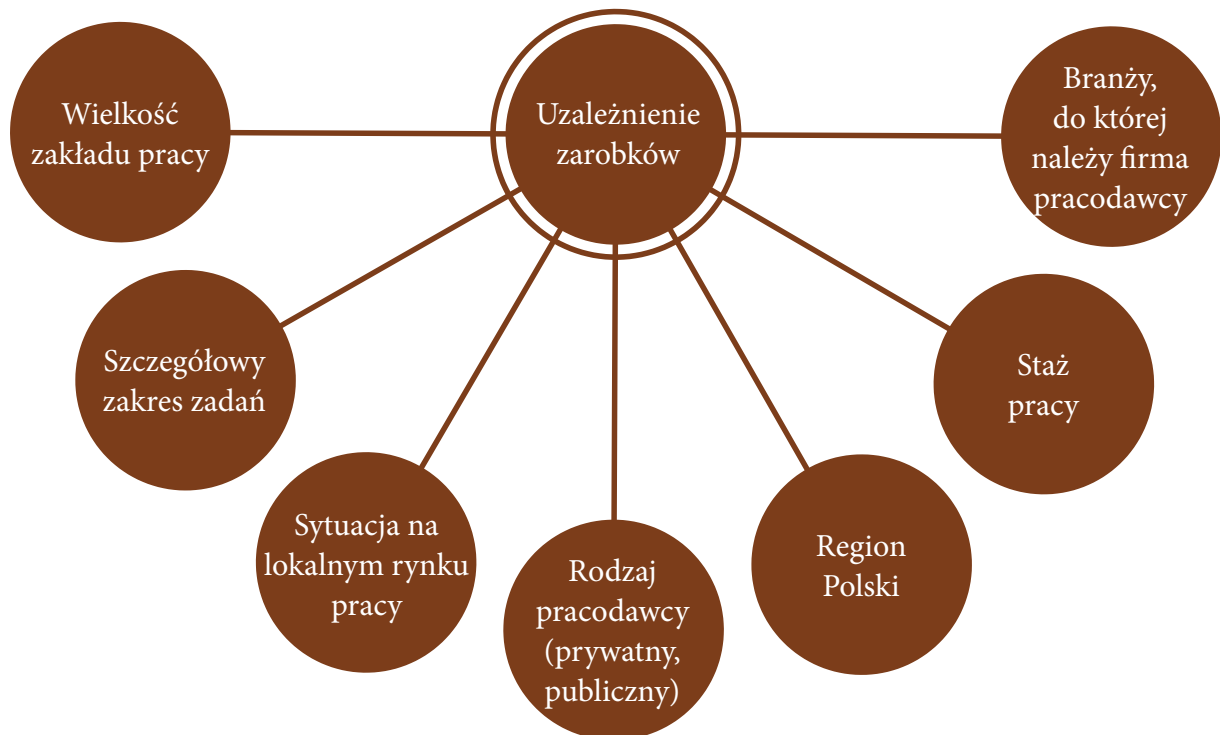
Wielkość zakładu pracy

Uzależnienie zarobków

Branży, do której należy firma pracodawcy

Szczegółowy zakres zadań

Staż pracy

Sytuacja na lokalnym rynku pracy

Rodzaj pracodawcy (prywatny, publiczny)

Region Polski